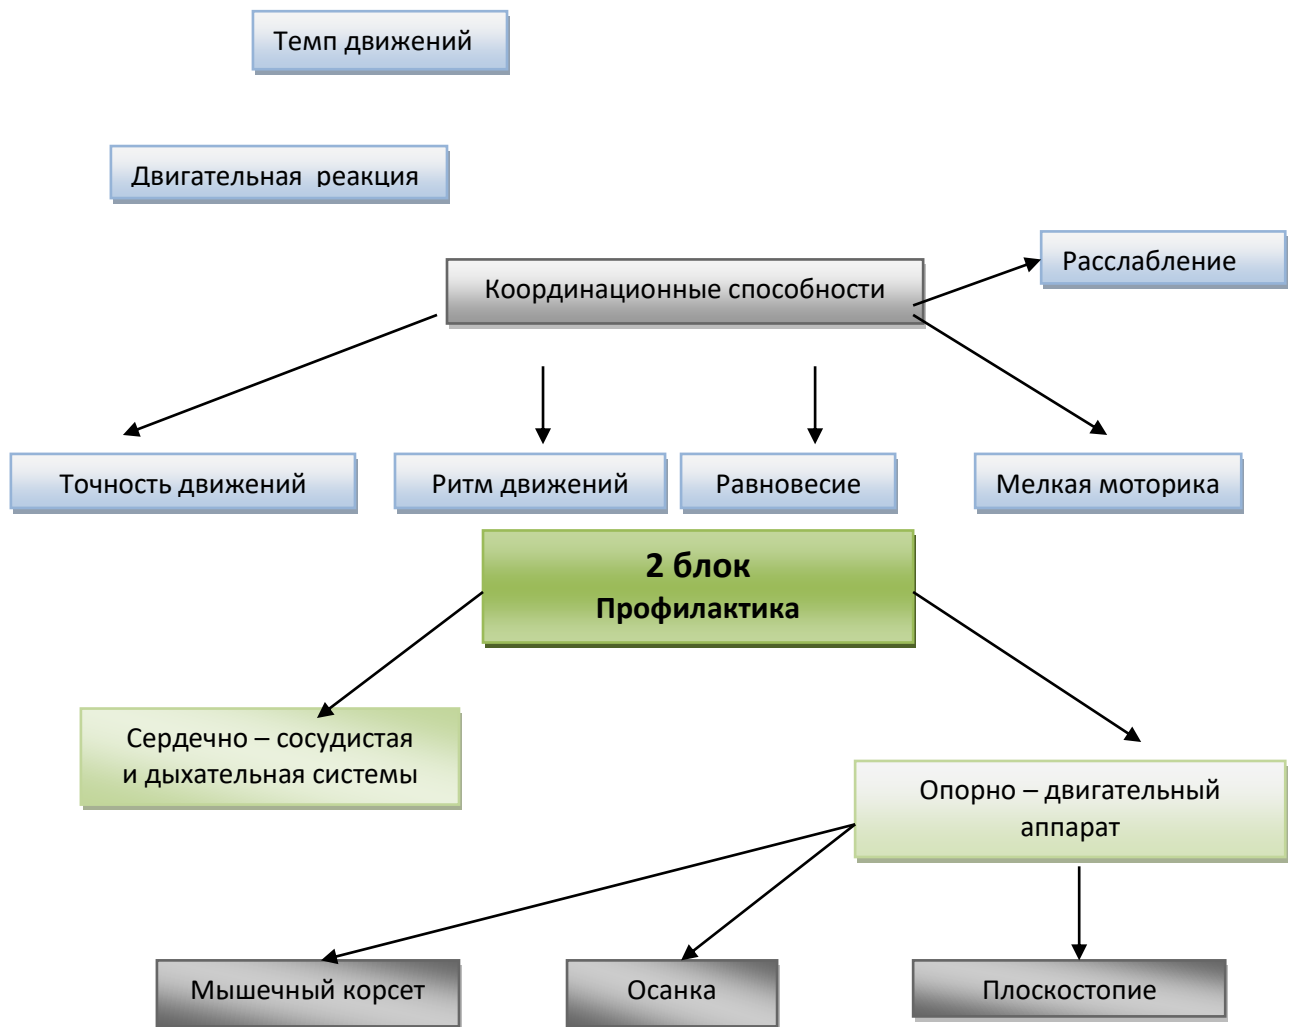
Темп движений

Двигательная реакция

Координационные способности

Расслабление

Точность движений

Ритм движений

Равновесие

Мелкая моторика

2 блок
Профилактика

Сердечно – сосудистая и дыхательная системы

Опорно – двигательный аппарат

Мышечный корсет

Осанка

Плоскостопие